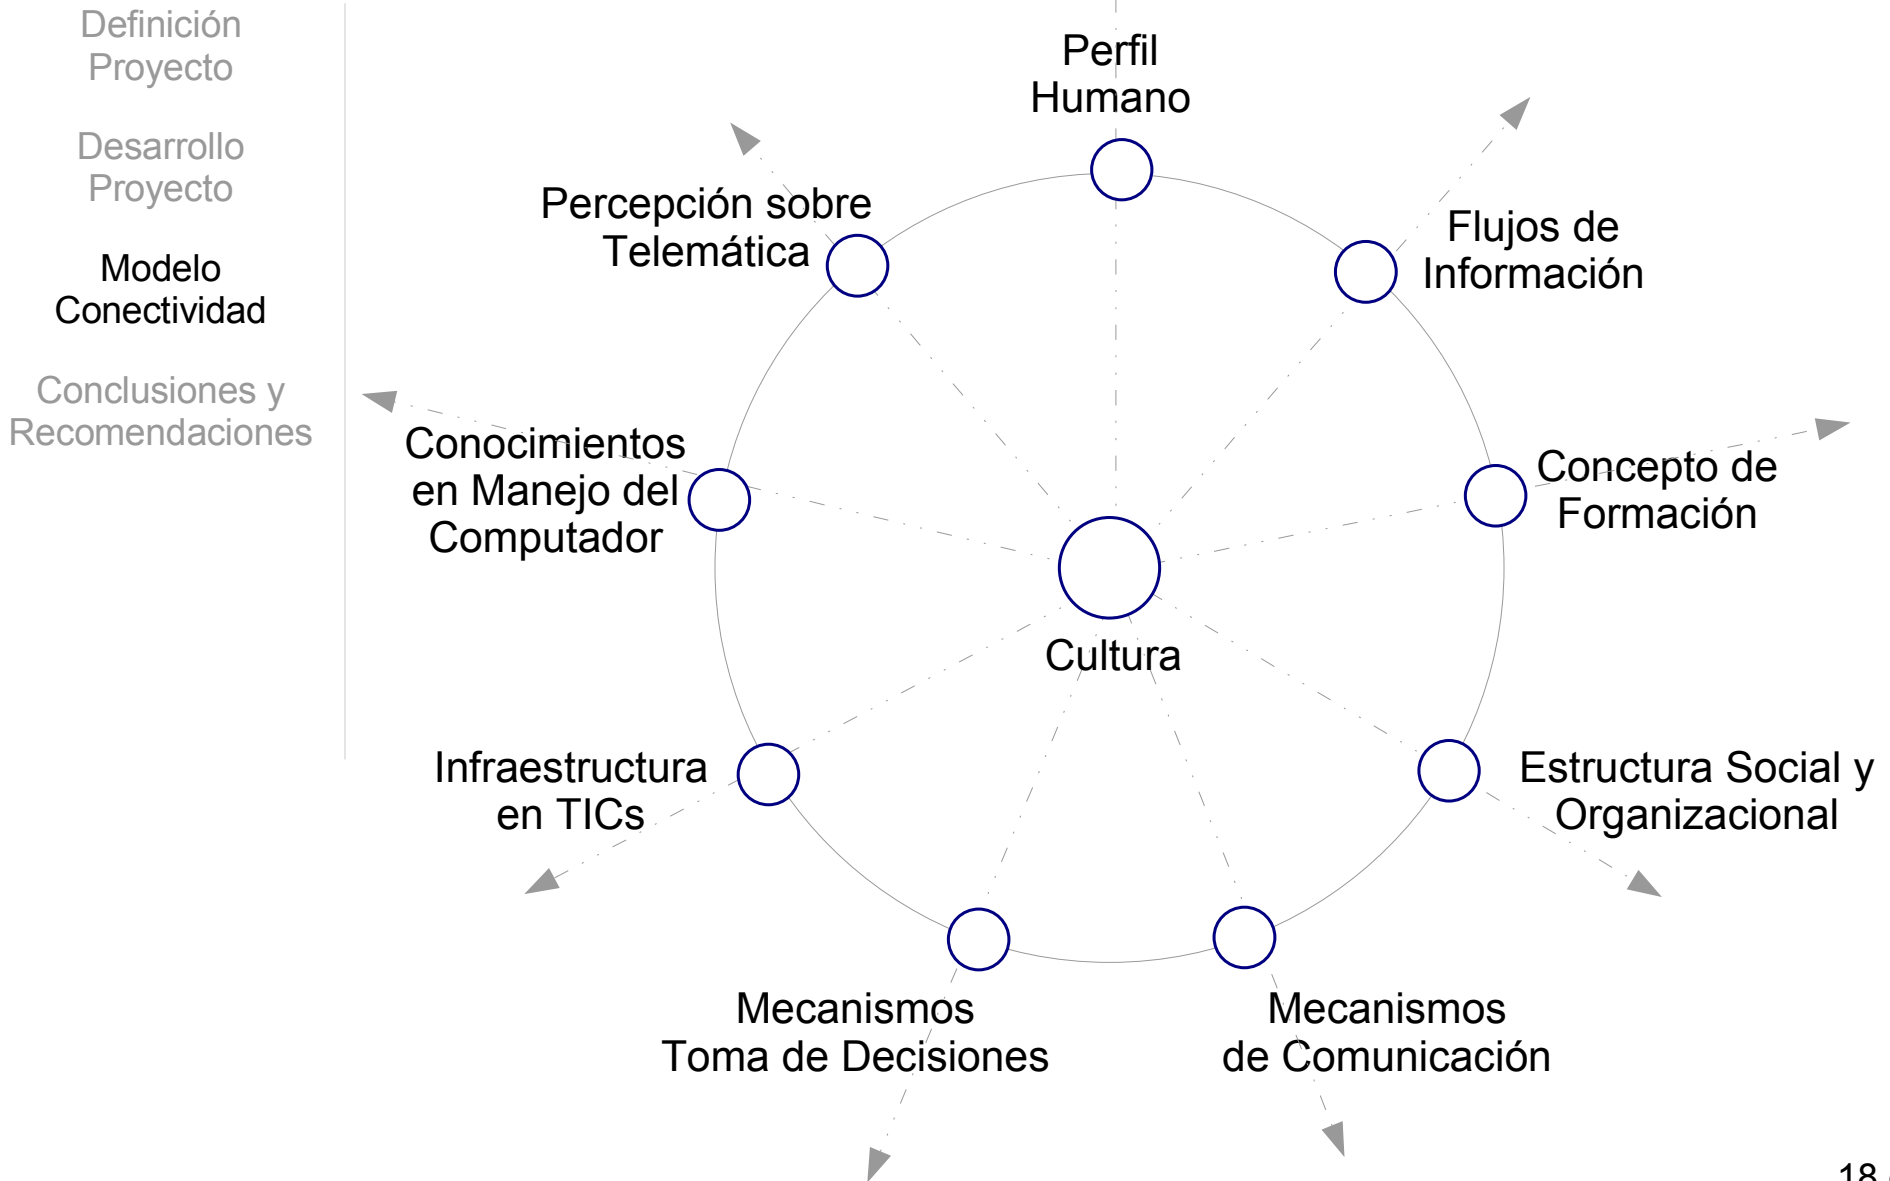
Definición Proyecto

Desarrollo Proyecto

Modelo Conectividad

Conclusiones y Recomendaciones

Perfil Humano

Percepción sobre Telemática

Flujos de Información

Conocimientos en Manejo del Computador

Concepto de Formación

Cultura

Infraestructura en TICs

Estructura Social y Organizacional

Mecanismos Toma de Decisiones

Mecanismos de Comunicación

18